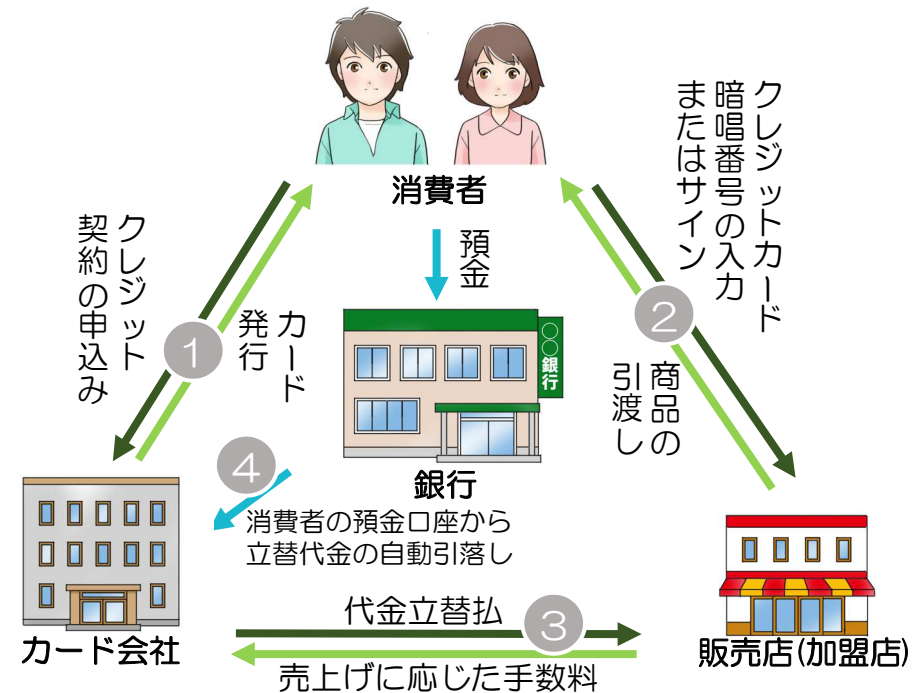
消費者

クレジット契約の申込み

1

カード発行

預金

〇〇銀行

銀行

クレジットカード暗唱番号の入力またはサイン

2

商品の引渡し

4

消費者の預金口座から立替代金の自動引落し

カード会社

代金立替払

3

売上げに応じた手数料

販売店(加盟店)